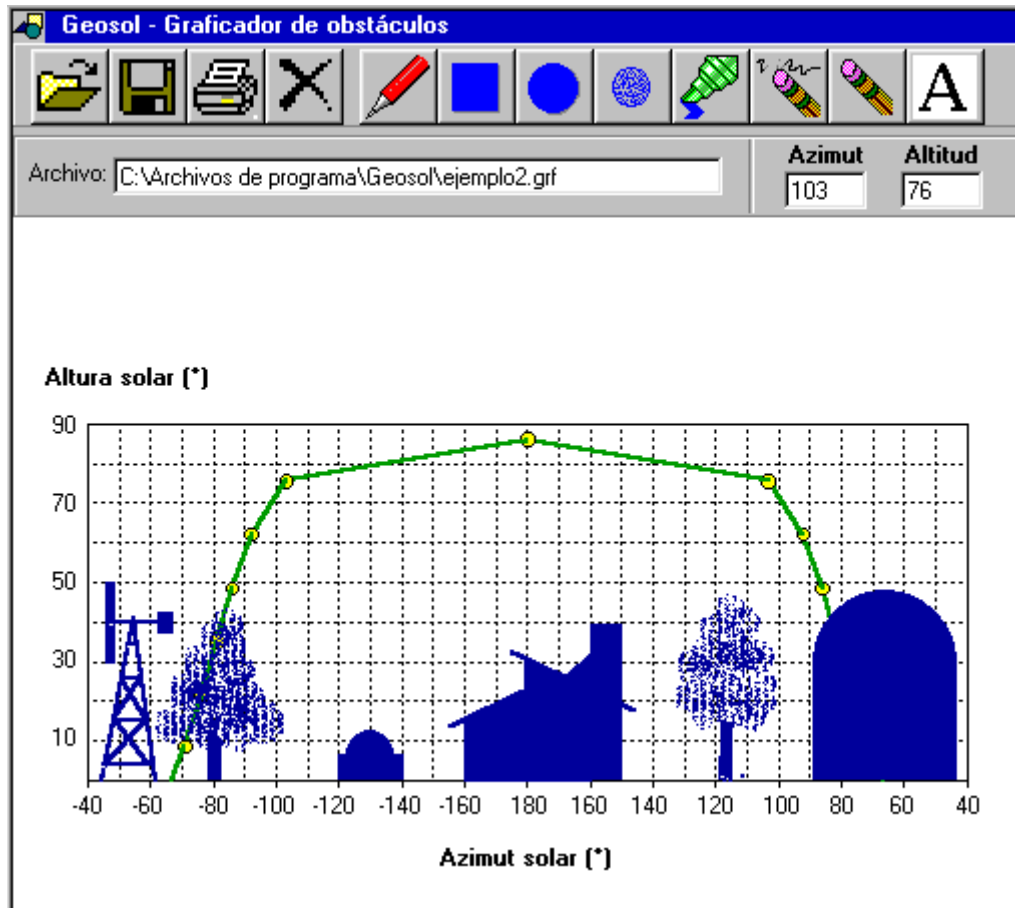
Geosol - Graficador de obstáculos

A

Archivo: C:\Archivos de programa\Geosol\ejemplo2.grf

Azimut
103

Altitud
76

Altura solar (°)

90
70
50
30
10

-40 -60 -80 -100 -120 -140 -160 180 160 140 120 100 80 60 40

Azimut solar (°)